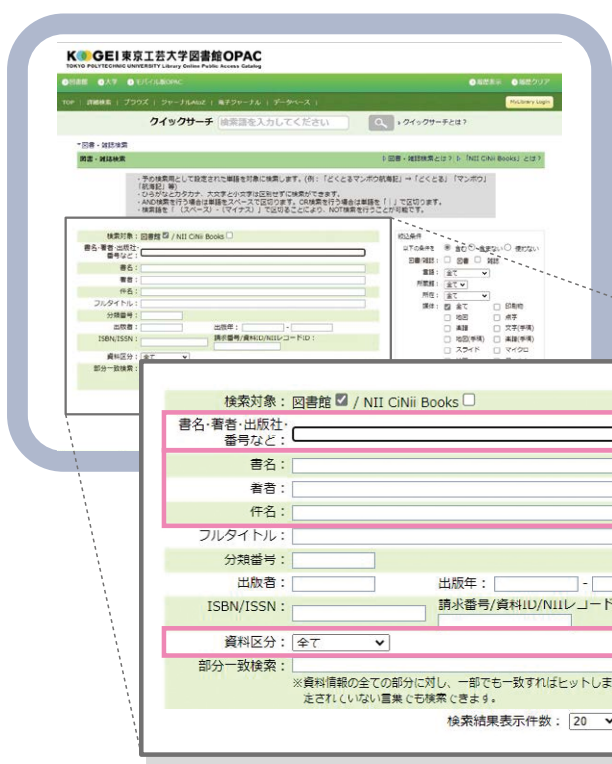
KOGEI 東京工芸大学図書館OPAC
TOKYO POLYTECHNIC UNIVERSITY Library Online Public Access Catalog

図書館 大学 モバイル版OPAC 履歴表示 履歴クリア

TOP | 詳細検索 | ブラウズ | ジャーナルAtoZ | 電子ジャーナル | データベース | MyLibrary Login

クイックサーチ 検索語を入力してください クイックサーチとは？

図書・雑誌検索

図書・雑誌検索

図書・雑誌検索とは？ 「NII CiNii Books」とは？

・予め検索用として設定された単語を対象に検索します。(例：「どくとるマンボウ航海記」→「どくとる」「マンボウ」「航海記」等)
・ひらがなとカタカナ、大文字と小文字は区別せずに検索ができます。
・AND検索を行う場合は単語をスペースで区切ります。OR検索を行う場合は単語を「|」で区切ります。
・検索語を「 (スペース) - (マイナス)」で区切ることにより、NOT検索を行うことが可能です。

検索対象：図書館 ☑ / NII CiNii Books ☐
書名・著者・出版社・番号など：
書名：
著者：
件名：
フルタイトル：
分類番号：
出版者：
出版年： -
ISBN/ISSN：
請求番号/資料ID/NIIレコードID：
資料区分：全て
部分一致検索：

絞込条件
以下の条件を ● 含む ○ 含まない ○ 使わない
図書/雑誌： ☐ 図書 ☐ 雑誌
言語： 全て
所蔵館： 全て
所在： 全て
媒体： ☑ 全て ☐ 印刷物 ☐ 地図 ☐ 点字 ☐ 楽譜 ☐ 文字(手稿) ☐ 地図(手稿) ☐ 楽譜(手稿) ☐ スライド ☐ マイクロ

検索対象：図書館 ☑ / NII CiNii Books ☐
書名・著者・出版社・番号など：
書名：
著者：
件名：
フルタイトル：
分類番号：
出版者：
出版年： -
ISBN/ISSN：
請求番号/資料ID/NIIレコード
資料区分：全て
部分一致検索：
※資料情報の全ての部分に対し、一部でも一致すればヒットしま
立されていない言葉でも検索できます。
検索結果表示件数：20